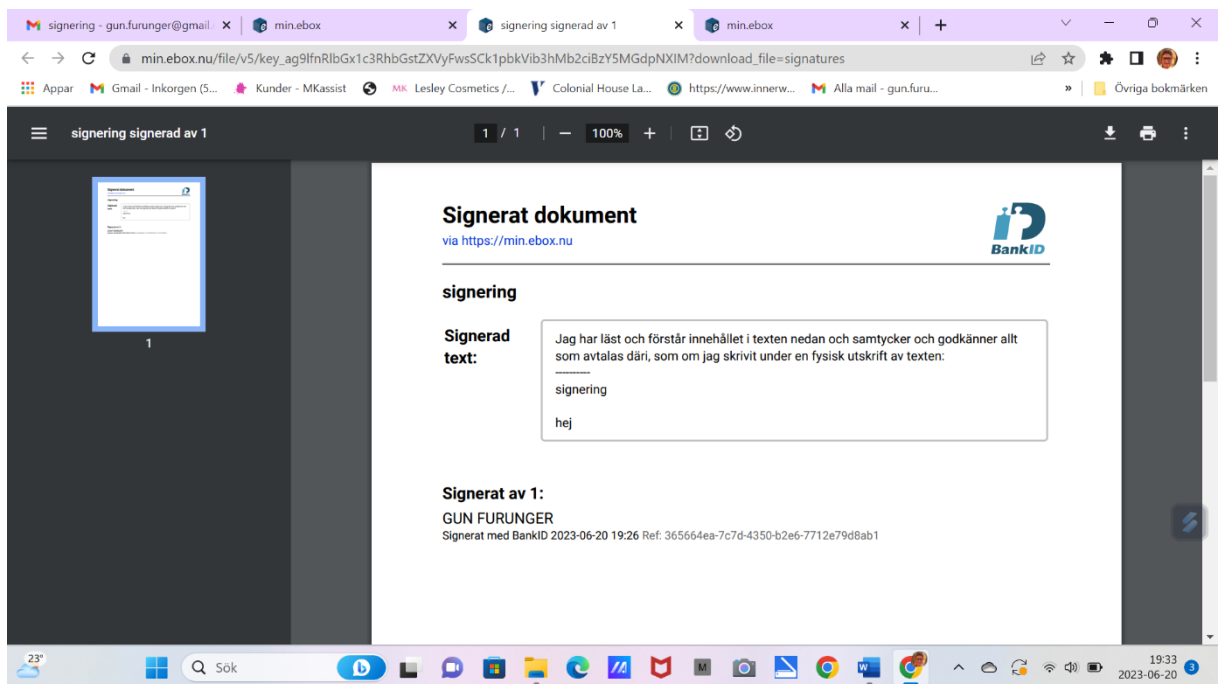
signering - gun.furunger@gmail. ×
min.ebox ×
signering signerad av 1 ×
min.ebox ×
+

min.ebox.nu/file/v5/key_ag9lfnRlbGx1c3RhbGstZXVyFwsSCk1pbkVib3hMb2ciBzY5MGdpNXIM?download_file=signatures

Appar
Gmail - Inkorgen (5...
Kunder - MKassist
Lesley Cosmetics /...
Colonial House La...
https://www.innerw...
Alla mail - gun.furu...
»
Övriga bokmärken

signering signerad av 1
1 / 1
100%

1

Signerat dokument
via https://min.ebox.nu

BankID

signering

Signerad text:

Jag har läst och förstår innehållet i texten nedan och samtycker och godkänner allt som avtalas däri, som om jag skrivit under en fysisk utskrift av texten:
----------
signering

hej

Signerat av 1:
GUN FURUNGER
Signerat med BankID 2023-06-20 19:26 Ref: 365664ea-7c7d-4350-b2e6-7712e79d8ab1

23°
Sök
19:33
2023-06-20
3